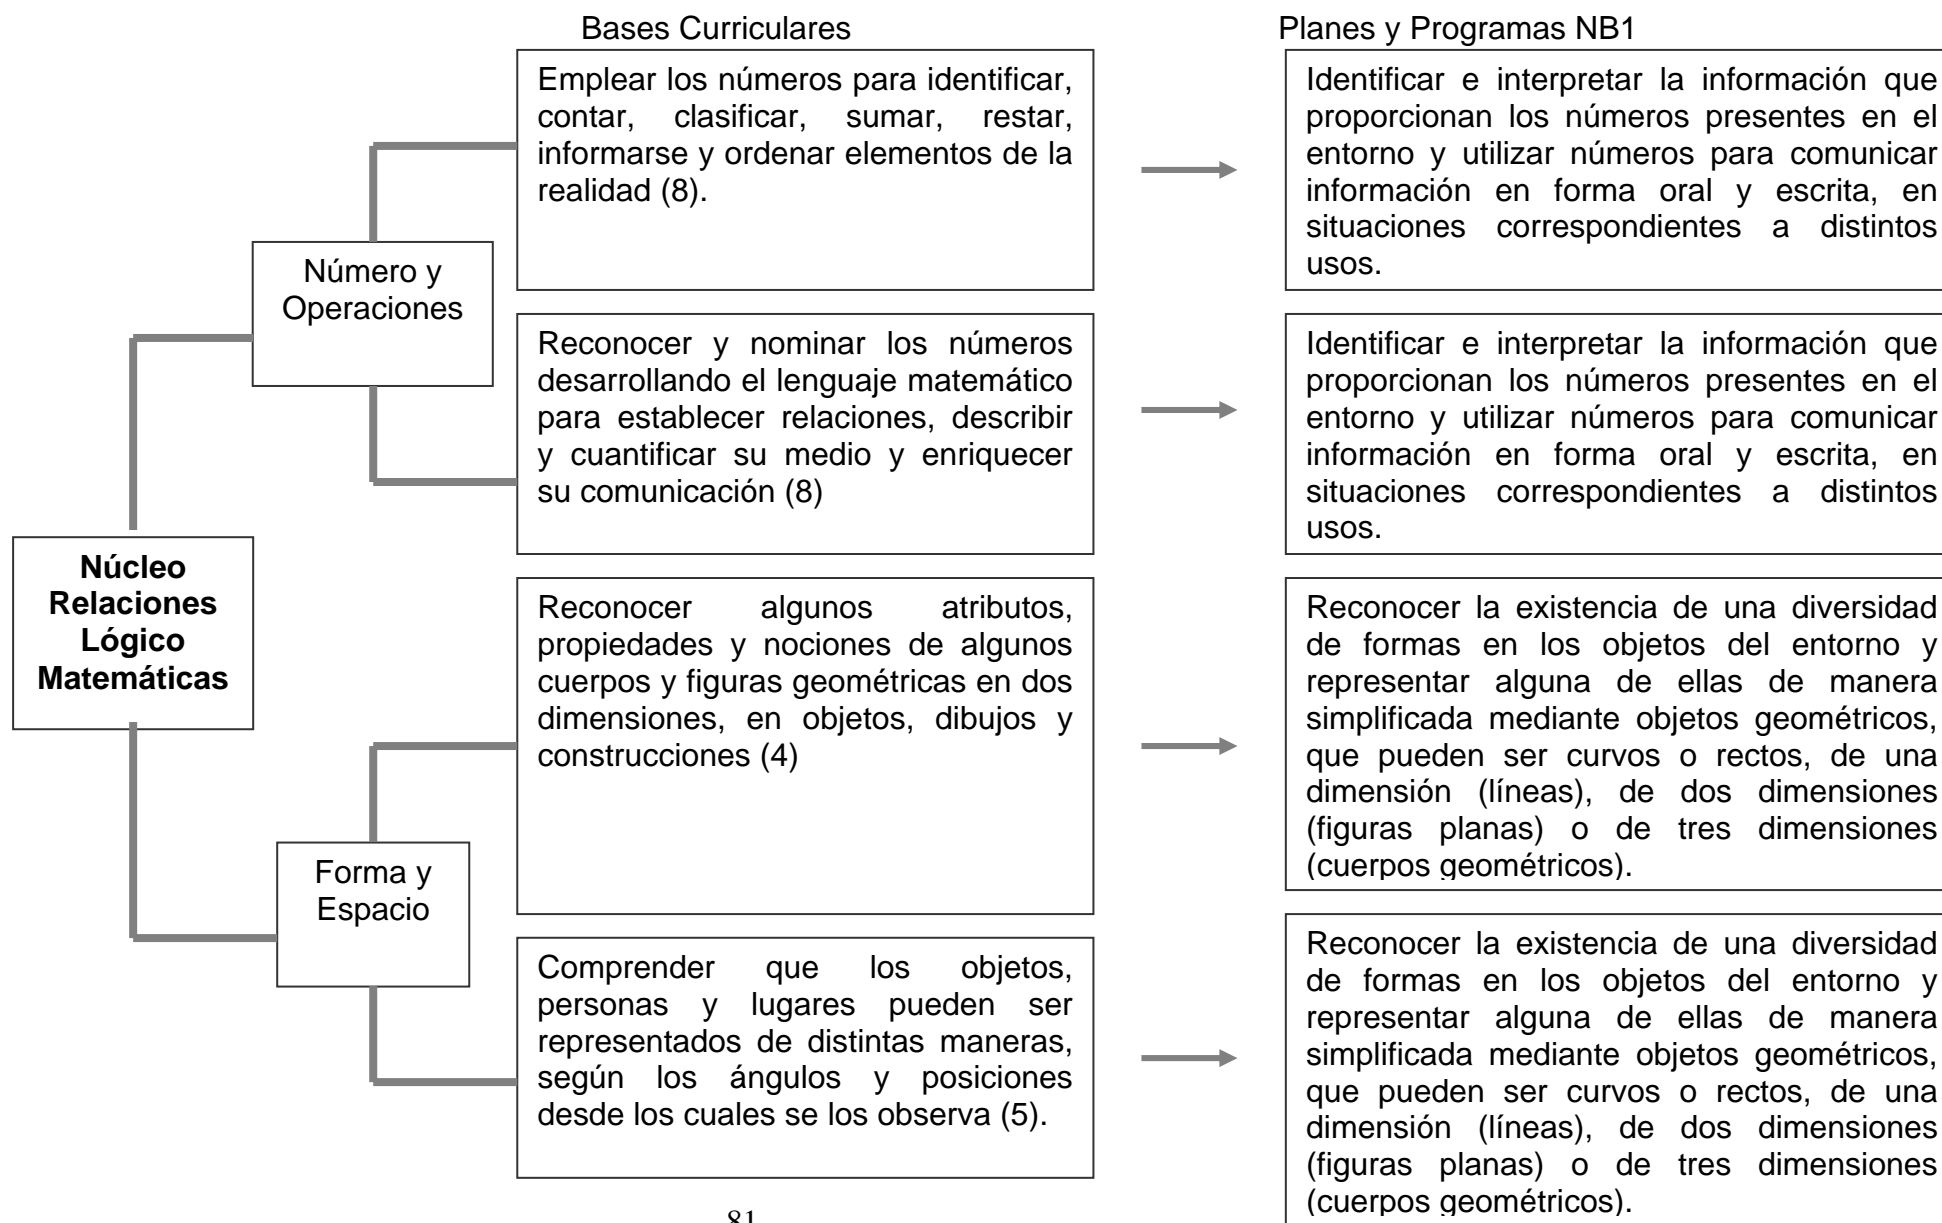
Bases Curriculares

Planes y Programas NB1

Núcleo Relaciones Lógico Matemáticas

Número y Operaciones

Forma y Espacio

Emplear los números para identificar, contar, clasificar, sumar, restar, informarse y ordenar elementos de la realidad (8).

Identificar e interpretar la información que proporcionan los números presentes en el entorno y utilizar números para comunicar información en forma oral y escrita, en situaciones correspondientes a distintos usos.

Reconocer y nominar los números desarrollando el lenguaje matemático para establecer relaciones, describir y cuantificar su medio y enriquecer su comunicación (8)

Identificar e interpretar la información que proporcionan los números presentes en el entorno y utilizar números para comunicar información en forma oral y escrita, en situaciones correspondientes a distintos usos.

Reconocer algunos atributos, propiedades y nociones de algunos cuerpos y figuras geométricas en dos dimensiones, en objetos, dibujos y construcciones (4)

Reconocer la existencia de una diversidad de formas en los objetos del entorno y representar alguna de ellas de manera simplificada mediante objetos geométricos, que pueden ser curvos o rectos, de una dimensión (líneas), de dos dimensiones (figuras planas) o de tres dimensiones (cuerpos geométricos).

Comprender que los objetos, personas y lugares pueden ser representados de distintas maneras, según los ángulos y posiciones desde los cuales se los observa (5).

Reconocer la existencia de una diversidad de formas en los objetos del entorno y representar alguna de ellas de manera simplificada mediante objetos geométricos, que pueden ser curvos o rectos, de una dimensión (líneas), de dos dimensiones (figuras planas) o de tres dimensiones (cuerpos geométricos).

81